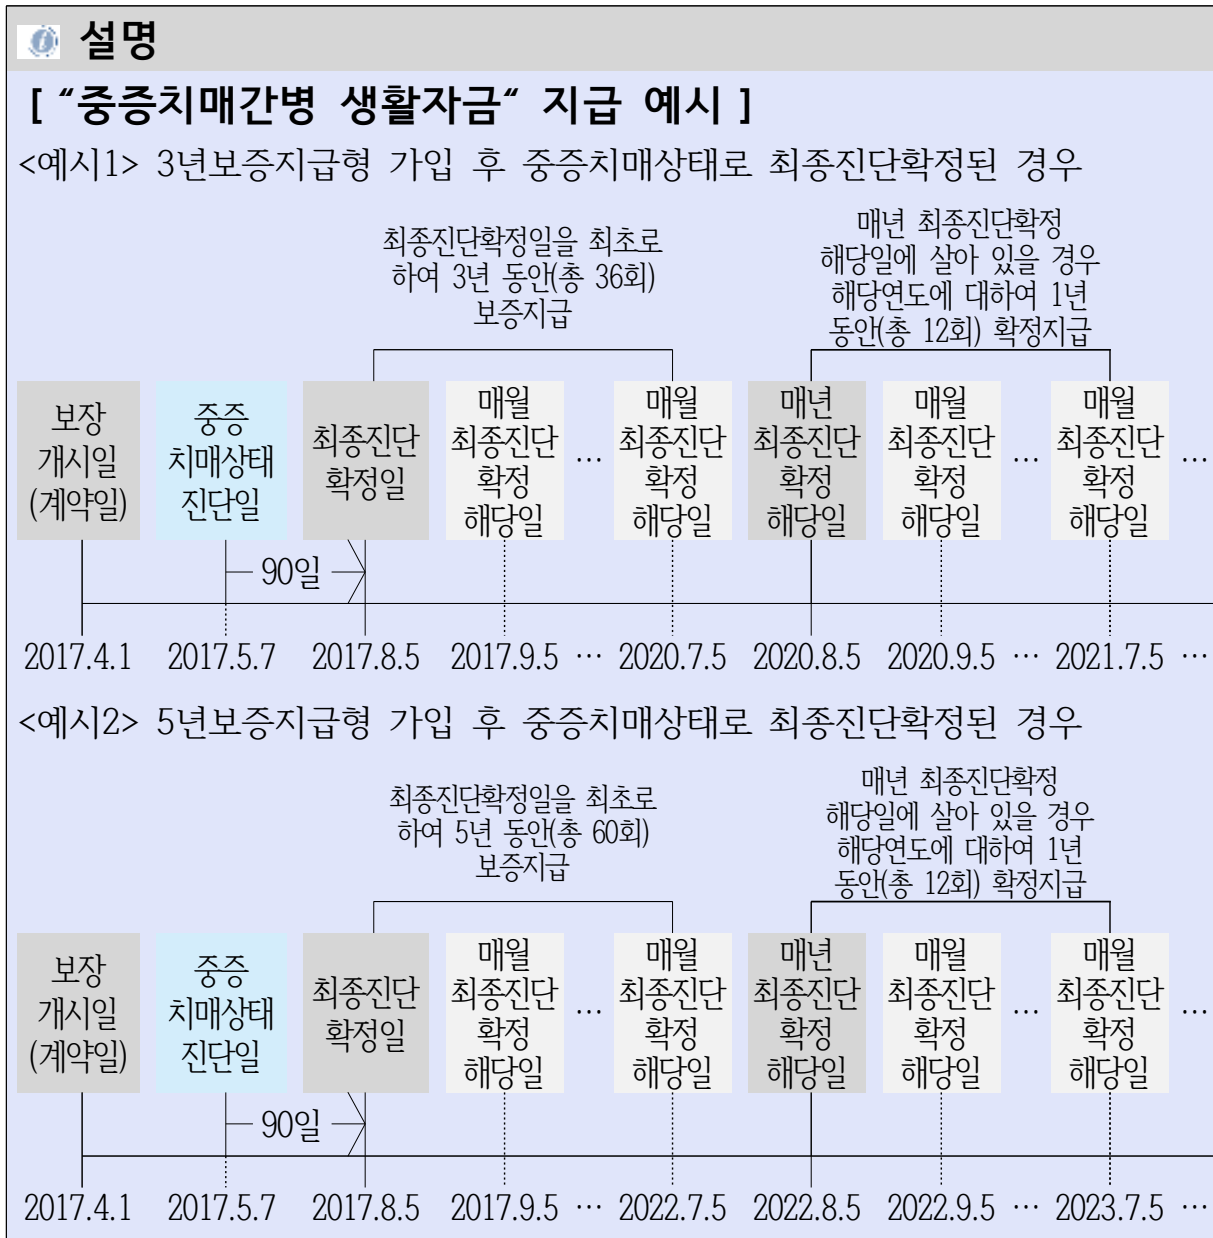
설명

[ "중증치매간병 생활자금" 지급 예시 ]

<예시1> 3년보증지급형 가입 후 중증치매상태로 최종진단확정된 경우

최종진단확정일을 최초로 하여 3년 동안(총 36회) 보증지급

매년 최종진단확정 해당일에 살아 있을 경우 해당연도에 대하여 1년 동안(총 12회) 확정지급

보장 개시일 (계약일) | 중증 치매상태 진단일 | 최종진단 확정일 | 매월 최종진단 확정 해당일 | … | 매월 최종진단 확정 해당일 | 매년 최종진단 확정 해당일 | 매월 최종진단 확정 해당일 | … | 매월 최종진단 확정 해당일 | …

90일

2017.4.1 2017.5.7 2017.8.5 2017.9.5 … 2020.7.5 2020.8.5 2020.9.5 … 2021.7.5 …

<예시2> 5년보증지급형 가입 후 중증치매상태로 최종진단확정된 경우

최종진단확정일을 최초로 하여 5년 동안(총 60회) 보증지급

매년 최종진단확정 해당일에 살아 있을 경우 해당연도에 대하여 1년 동안(총 12회) 확정지급

보장 개시일 (계약일) | 중증 치매상태 진단일 | 최종진단 확정일 | 매월 최종진단 확정 해당일 | … | 매월 최종진단 확정 해당일 | 매년 최종진단 확정 해당일 | 매월 최종진단 확정 해당일 | … | 매월 최종진단 확정 해당일 | …

90일

2017.4.1 2017.5.7 2017.8.5 2017.9.5 … 2022.7.5 2022.8.5 2022.9.5 … 2023.7.5 …